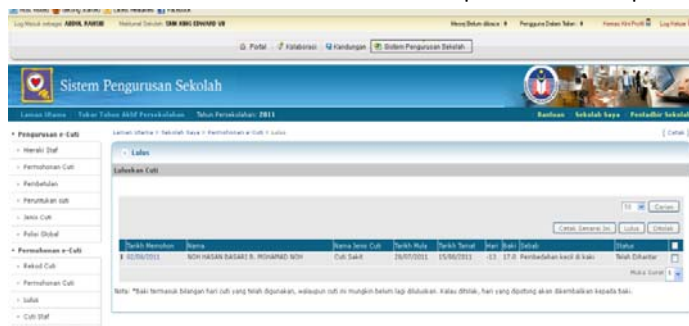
Log Masuk sebagai: ABDUL RAHIM    Nama Sekolah: SMK KING EDWARD VII    Mesej Belum dibaca: 0    Pengguna Dalam Talian: 0    Kemas Kini Profil    Log Keluar

Portal    Kolaborasi    Kandungan    Sistem Pengurusan Sekolah

Sistem Pengurusan Sekolah

Laman Utama    Tukar Tahun Aktif Persekolahan    Tahun Persekolahan: 2011    Bantuan    Sekolah Saya    Pentadbir Sekolah

Pengurusan e-Cuti
Hierarki Staf
Permohonan Cuti
Pembetulan
Peruntukan cuti
Jenis Cuti
Polisi Global
Permohonan e-Cuti
Rekod Cuti
Permohonan Cuti
Lulus
Cuti Staf

Laman Utama > Sekolah Saya > Permohonan e-Cuti > Lulus    [ Cetak ]

Lulus

Luluskan Cuti

Carian

Cetak Senarai Ini    Lulus    Ditolak

| Tarikh Memohon | Nama | Nama Jenis Cuti | Tarikh Mula | Tarikh Tamat | Hari | Baki | Sebab | Status | |
|---|---|---|---|---|---|---|---|---|---|
| 1 02/08/2011 | NOH HASAN BASARI B. MOHAMAD NOH | Cuti Sakit | 29/07/2011 | 15/08/2011 | -13 | 17.0 | Pembedahan kecil di kaki | Telah Dihantar | |

Muka Surat 1

Nota: *Baki termasuk bilangan hari cuti yang telah digunakan, walaupun cuti ini mungkin belum lagi diluluskan. Kalau ditolak, hari yang dipotong akan dikembalikan kepada Baki.